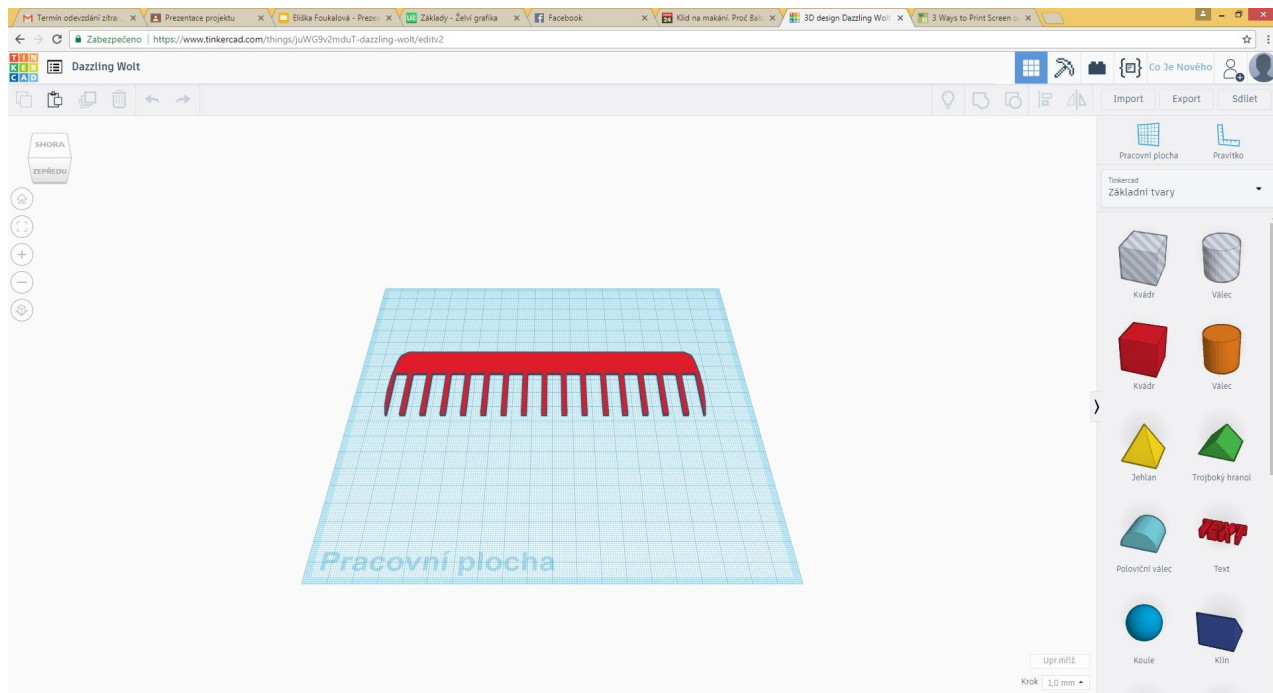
Termín odevzdání zítra ×
Prezentace projektu ×
Eliška Foukalová - Prezen ×
Základy - Želví grafika ×
Facebook ×
Klid na makání. Proč Bab ×
3D design Dazzling Wolt ×
3 Ways to Print Screen o ×

Zabezpečeno | https://www.tinkercad.com/things/juWG9v2mduT-dazzling-wolt/editv2

TIN KER CAD
Dazzling Wolt
Co Je Nového

Import Export Sdílet

SHORA
ZEPŘEDU

Pracovní plocha
Pravítko

Tinkercad
Základní tvary

Kvádr
Válec
Kvádr
Válec
Jehlan
Trojboký hranol
Poloviční válec
Text
Koule
Klín

TEXT

Pracovní plocha

Upr.mříž.
Krok 1,0 mm